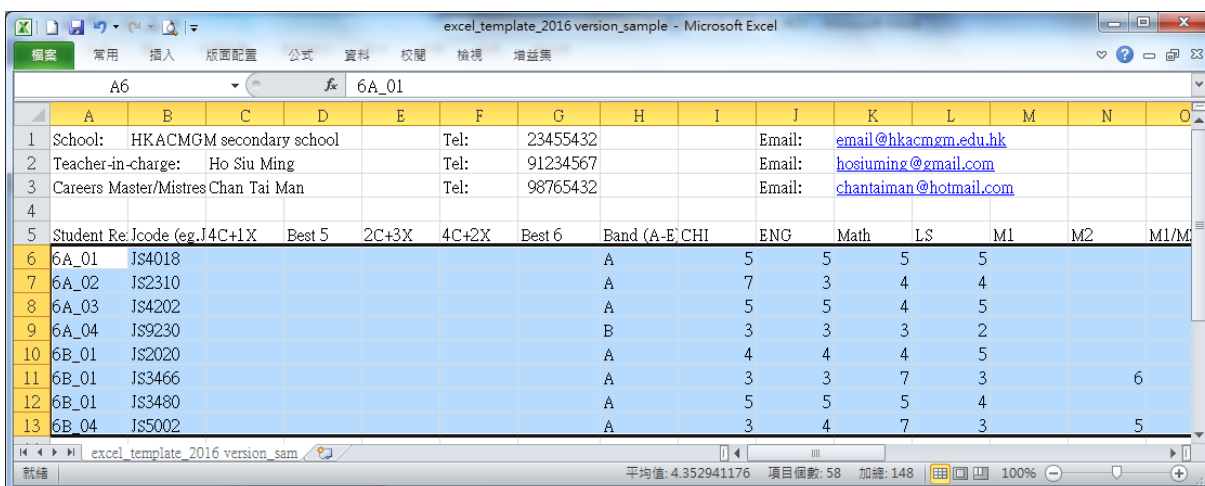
excel_template_2016 version_sample - Microsoft Excel

檔案 常用 插入 版面配置 公式 資料 校閱 檢視 增益集

A6 $f_x$ 6A_01

| | A | B | C | D | E | F | G | H | I | J | K | L | M | N | O |
|---|---|---|---|---|---|---|---|---|---|---|---|---|---|---|---|
| 1 | School: | HKACMGM secondary school | | | | Tel: | 23455432 | | | Email: | email@hkacmgm.edu.hk | | | | |
| 2 | Teacher-in-charge: | | Ho Siu Ming | | | Tel: | 91234567 | | | Email: | hosiuming@gmail.com | | | | |
| 3 | Careers Master/Mistres | | Chan Tai Man | | | Tel: | 98765432 | | | Email: | chantaiman@hotmail.com | | | | |
| 4 | | | | | | | | | | | | | | | |
| 5 | Student Re | Jcode (eg.J | 4C+1X | Best 5 | 2C+3X | 4C+2X | Best 6 | Band (A-E | CHI | ENG | Math | LS | M1 | M2 | M1/M |
| 6 | 6A_01 | JS4018 | | | | | | A | 5 | 5 | 5 | 5 | | | |
| 7 | 6A_02 | JS2310 | | | | | | A | 7 | 3 | 4 | 4 | | | |
| 8 | 6A_03 | JS4202 | | | | | | A | 5 | 5 | 4 | 5 | | | |
| 9 | 6A_04 | JS9230 | | | | | | B | 3 | 3 | 3 | 2 | | | |
| 10 | 6B_01 | JS2020 | | | | | | A | 4 | 4 | 4 | 5 | | | |
| 11 | 6B_01 | JS3466 | | | | | | A | 3 | 3 | 7 | 3 | | 6 | |
| 12 | 6B_01 | JS3480 | | | | | | A | 5 | 5 | 5 | 4 | | | |
| 13 | 6B_04 | JS5002 | | | | | | A | 3 | 4 | 7 | 3 | | 5 | |

excel_template_2016 version_sam

就緒 平均值: 4.352941176 項目個數: 58 加總: 148 100%